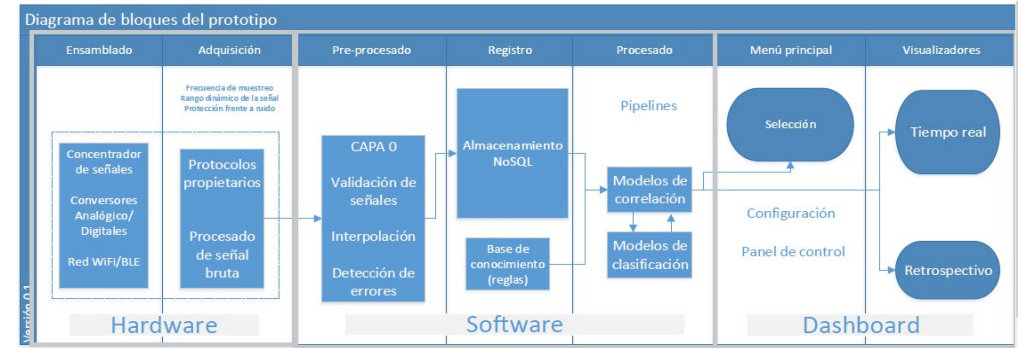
Diagrama de bloques del prototipo

Ensamblado

Adquisición

Pre-procesado

Registro

Procesado

Menú principal

Visualizadores

Frecuencia de muestreo
Rango dinámico de la señal
Protección frente a ruido

Concentrador de señales

Conversores Analógico/ Digitales

Red WiFI/BLE

Protocolos propietarios

Procesado de señal bruta

CAPA 0

Validación de señales

Interpolación

Detección de errores

Almacenamiento NoSQL

Base de conocimiento (reglas)

Pipelines

Modelos de correlación

Modelos de clasificación

Selección

Configuración

Panel de control

Tiempo real

Retrospectivo

Versión 0.1

Hardware

Software

Dashboard